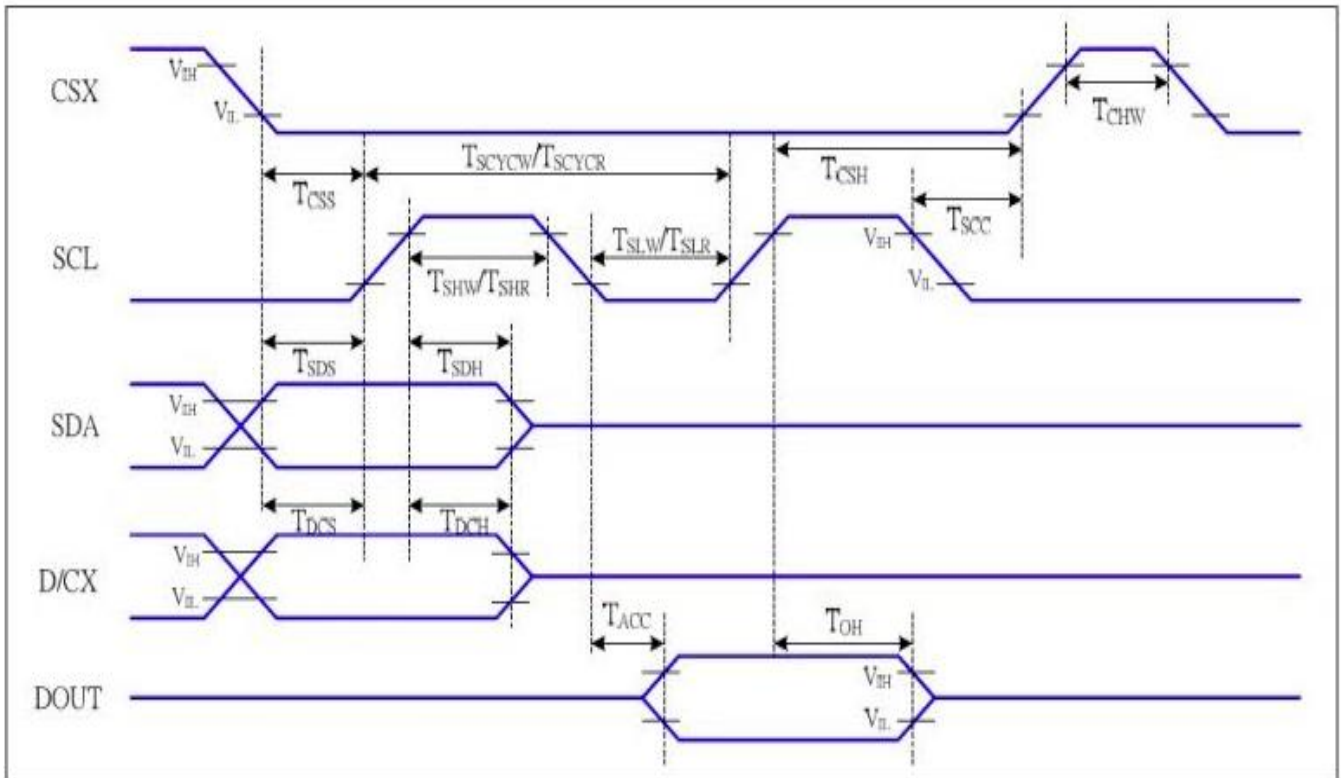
CSX

$V_{IH}$

$V_{IL}$

$T_{CHW}$

$T_{SCYCW}/T_{SCYCR}$

$T_{CSH}$

$T_{CSS}$

$T_{SCC}$

SCL

$T_{SLW}/T_{SLR}$

$V_{IH}$

$T_{SHW}/T_{SHR}$

$V_{IL}$

$T_{SDS}$

$T_{SDH}$

SDA

$V_{IH}$

$V_{IL}$

$T_{DCS}$

$T_{DCH}$

D/CX

$V_{IH}$

$V_{IL}$

$T_{ACC}$

$T_{OH}$

DOUT

$V_{IH}$

$V_{IL}$